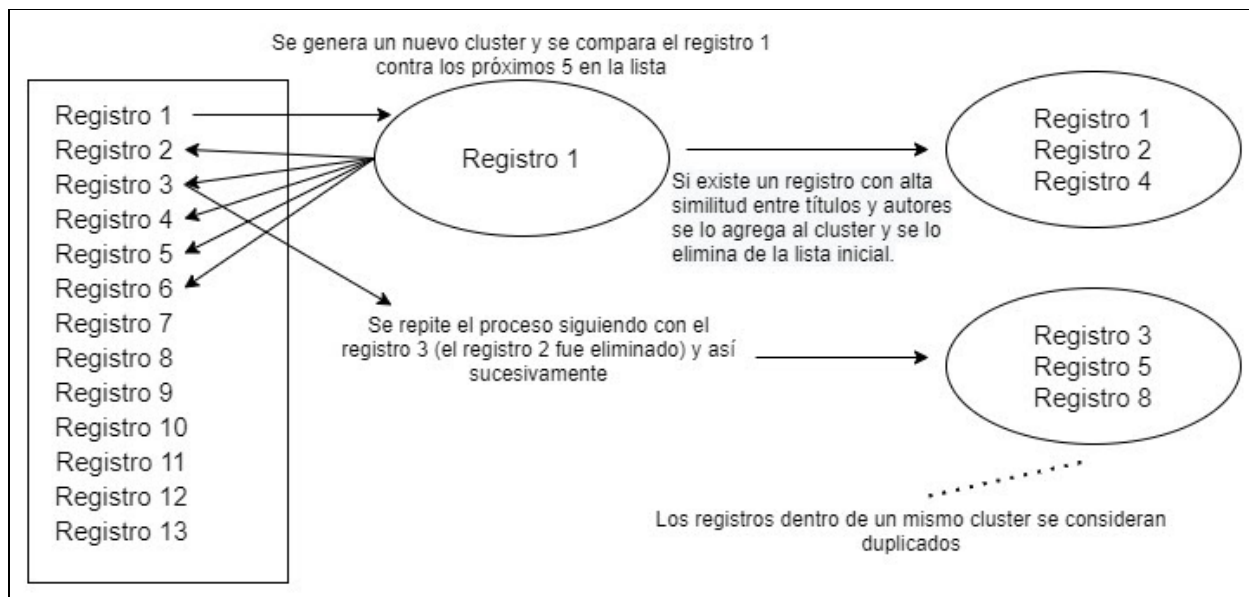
Se genera un nuevo cluster y se compara el registro 1 contra los próximos 5 en la lista

Registro 1
Registro 2
Registro 3
Registro 4
Registro 5
Registro 6
Registro 7
Registro 8
Registro 9
Registro 10
Registro 11
Registro 12
Registro 13

Registro 1

Si existe un registro con alta similitud entre títulos y autores se lo agrega al cluster y se lo elimina de la lista inicial.

Registro 1
Registro 2
Registro 4

Se repite el proceso siguiendo con el registro 3 (el registro 2 fue eliminado) y así sucesivamente

Registro 3
Registro 5
Registro 8

Los registros dentro de un mismo cluster se consideran duplicados